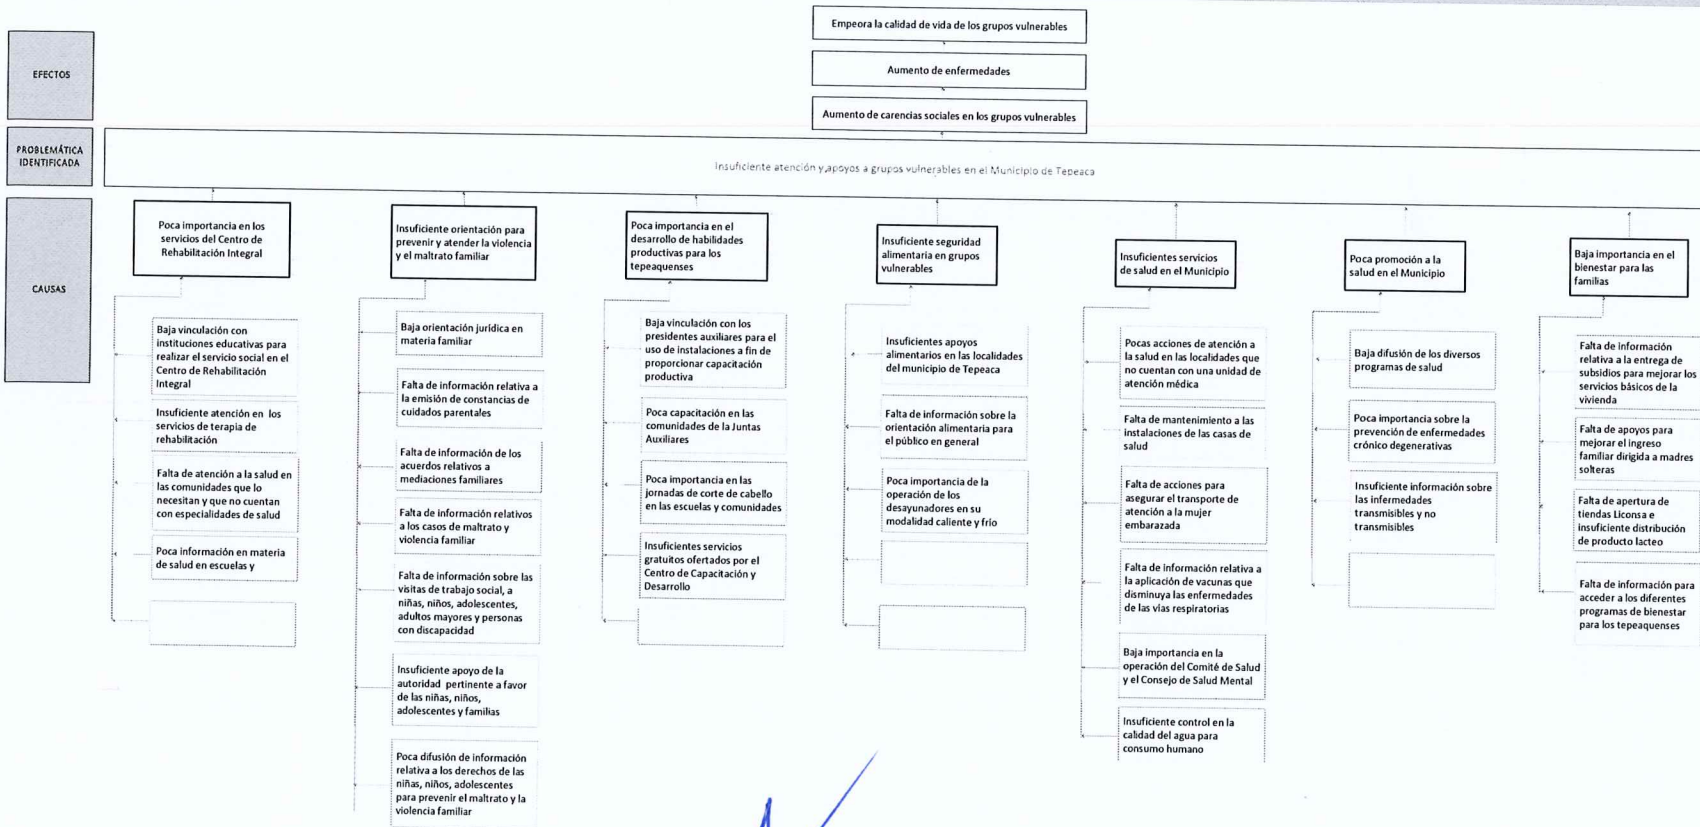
EFECTOS

Empeora la calidad de vida de los grupos vulnerables

Aumento de enfermedades

Aumento de carencias sociales en los grupos vulnerables

PROBLEMÁTICA IDENTIFICADA

Insuficiente atención y apoyos a grupos vulnerables en el Municipio de Tepeaca

CAUSAS

Poca importancia en los servicios del Centro de Rehabilitación Integral

Baja vinculación con instituciones educativas para realizar el servicio social en el Centro de Rehabilitación Integral

Insuficiente atención en los servicios de terapia de rehabilitación

Falta de atención a la salud en las comunidades que lo necesitan y que no cuentan con especialidades de salud

Poca información en materia de salud en escuelas y

Insuficiente orientación para prevenir y atender la violencia y el maltrato familiar

Baja orientación jurídica en materia familiar

Falta de información relativa a la emisión de constancias de cuidados parentales

Falta de información de los acuerdos relativos a mediaciones familiares

Falta de información relativos a los casos de maltrato y violencia familiar

Falta de información sobre las visitas de trabajo social, a niñas, niños, adolescentes, adultos mayores y personas con discapacidad

Insuficiente apoyo de la autoridad pertinente a favor de las niñas, niños, adolescentes y familias

Poca difusión de información relativa a los derechos de las niñas, niños, adolescentes para prevenir el maltrato y la violencia familiar

Poca importancia en el desarrollo de habilidades productivas para los tepeaquenses

Baja vinculación con los presidentes auxiliares para el uso de instalaciones a fin de proporcionar capacitación productiva

Poca capacitación en las comunidades de la Juntas Auxiliares

Poca importancia en las jornadas de corte de cabello en las escuelas y comunidades

Insuficientes servicios gratuitos ofertados por el Centro de Capacitación y Desarrollo

Insuficiente seguridad alimentaria en grupos vulnerables

Insuficientes apoyos alimentarios en las localidades del municipio de Tepeaca

Falta de información sobre la orientación alimentaria para el público en general

Poca importancia de la operación de los desayunadores en su modalidad caliente y frío

Insuficientes servicios de salud en el Municipio

Pocas acciones de atención a la salud en las localidades que no cuentan con una unidad de atención médica

Falta de mantenimiento a las instalaciones de las casas de salud

Falta de acciones para asegurar el transporte de atención a la mujer embarazada

Falta de información relativa a la aplicación de vacunas que disminuya las enfermedades de las vías respiratorias

Baja importancia en la operación del Comité de Salud y el Consejo de Salud Mental

Insuficiente control en la calidad del agua para consumo humano

Poca promoción a la salud en el Municipio

Baja difusión de los diversos programas de salud

Poca importancia sobre la prevención de enfermedades crónico degenerativas

Insuficiente información sobre las infermedades transmisibles y no transmisibles

Baja importancia en el bienestar para las familias

Falta de información relativa a la entrega de subsidios para mejorar los servicios básicos de la vivienda

Falta de apoyos para mejorar el ingreso familiar dirigida a madres solteras

Falta de apertura de tiendas Liconsa e insuficiente distribución de producto lacteo

Falta de información para acceder a los diferentes programas de bienestar para los tepeaquenses